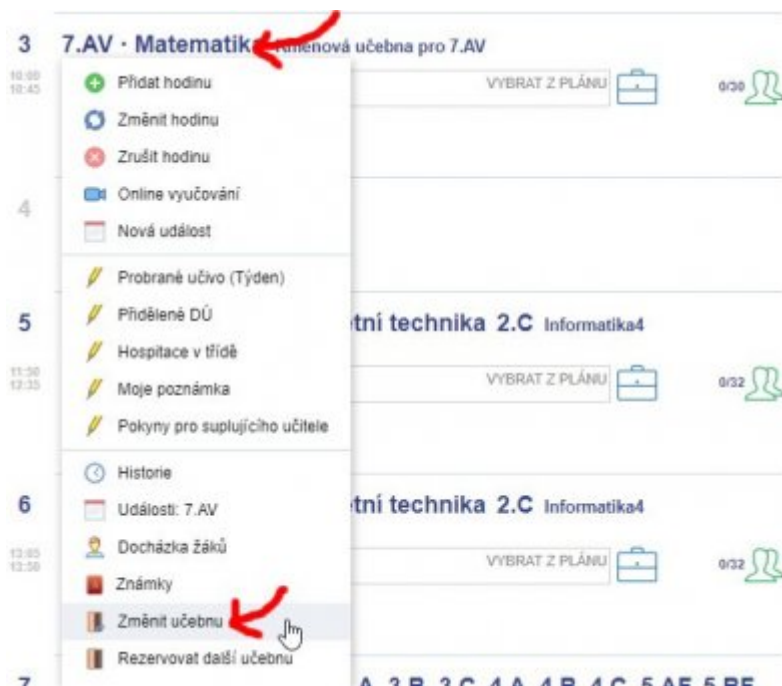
3 7.AV · Matematika Kmenová učebna pro 7.AV

10:00
10:45

Přidat hodinu
Změnit hodinu
Zrušit hodinu
Online vyučování
Nová událost

Probrané učivo (Týden)
Přidělené DÚ
Hospitace v třídě
Moje poznámka
Pokyny pro suplujícího učitele

Historie
Události: 7.AV
Docházka žáků
Známky
Změnit učebnu
Rezervovat další učebnu

VYBRAT Z PLÁNU 0/30

4

5 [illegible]tní technika 2.C Informatika4
11:50
12:35
VYBRAT Z PLÁNU 0/32

6 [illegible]tní technika 2.C Informatika4
13:05
13:50
VYBRAT Z PLÁNU 0/32

7 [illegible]A 3.B 3.C 4.A 4.B 4.C 5.AE 5.BE